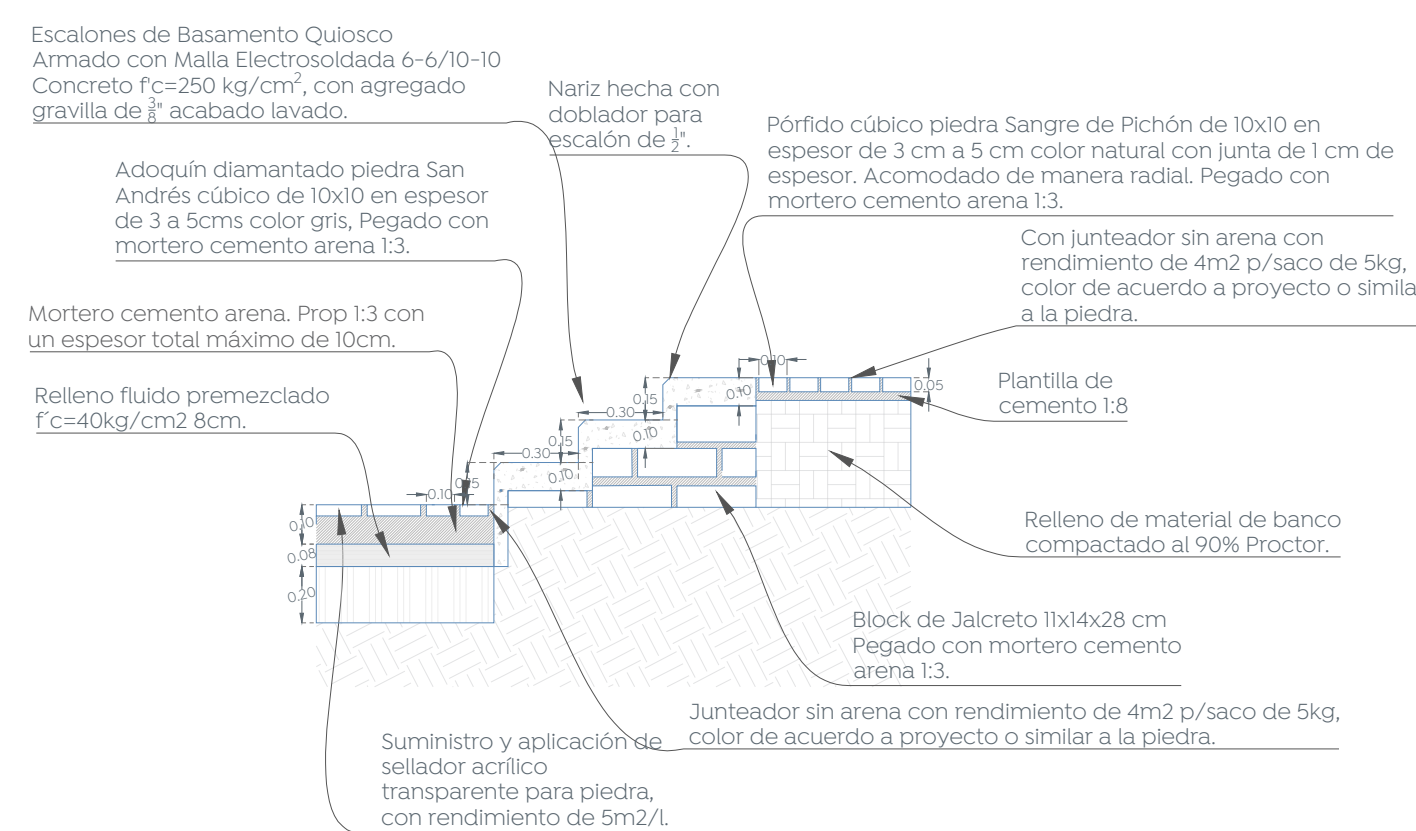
Escalones de Basamento Quiosco
Armado con Malla Electrosoldada 6-6/10-10
Concreto f'c=250 kg/cm$^2$, con agregado gravilla de $\frac{3}{8}$" acabado lavado.

Nariz hecha con doblador para escalón de $\frac{1}{2}$".

Pórfido cúbico piedra Sangre de Pichón de 10x10 en espesor de 3 cm a 5 cm color natural con junta de 1 cm de espesor. Acomodado de manera radial. Pegado con mortero cemento arena 1:3.

Adoquín diamantado piedra San Andrés cúbico de 10x10 en espesor de 3 a 5cms color gris, Pegado con mortero cemento arena 1:3.

Con junteador sin arena con rendimiento de 4m2 p/saco de 5kg, color de acuerdo a proyecto o simila a la piedra.

Mortero cemento arena. Prop 1:3 con un espesor total máximo de 10cm.

Relleno fluido premezclado f´c=40kg/cm2 8cm.

0.10
0.05
0.15
0.30
0.10
0.15
0.30
0.10
0.10
0.05

Plantilla de cemento 1:8

0.10
0.08
0.20

Relleno de material de banco compactado al 90% Proctor.

Block de Jalcreto 11x14x28 cm Pegado con mortero cemento arena 1:3.

Junteador sin arena con rendimiento de 4m2 p/saco de 5kg, color de acuerdo a proyecto o similar a la piedra.

Suministro y aplicación de sellador acrílico transparente para piedra, con rendimiento de 5m2/l.